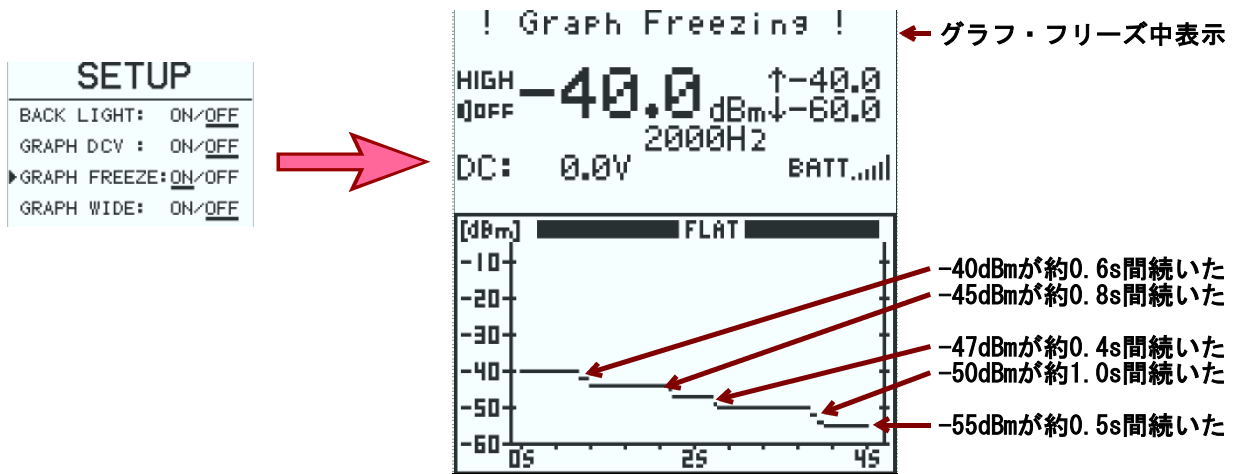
SETUP
BACK LIGHT: ON/OFF
GRAPH DCV : ON/OFF
▶GRAPH FREEZE: ON/OFF
GRAPH WIDE: ON/OFF

! Graph Freezing !
グラフ・フリーズ中表示

HIGH
OFF
-40.0 dBm
↑-40.0
↓-60.0
2000Hz
DC: 0.0V
BATT

[dBm] FLAT
-10
-20
-30
-40
-50
-60
0S
2S
4S

-40dBmが約0.6s間続いた
-45dBmが約0.8s間続いた
-47dBmが約0.4s間続いた
-50dBmが約1.0s間続いた
-55dBmが約0.5s間続いた